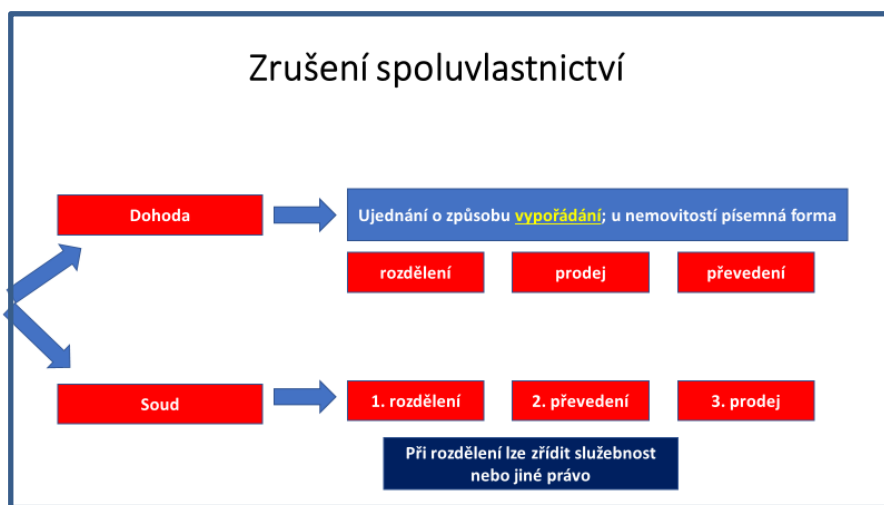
Zrušení spoluvlastnictví

Dohoda

Ujednání o způsobu vypořádání; u nemovitostí písemná forma

rozdělení

prodej

převedení

Soud

1. rozdělení

2. převedení

3. prodej

Při rozdělení lze zřídit služebnost nebo jiné právo